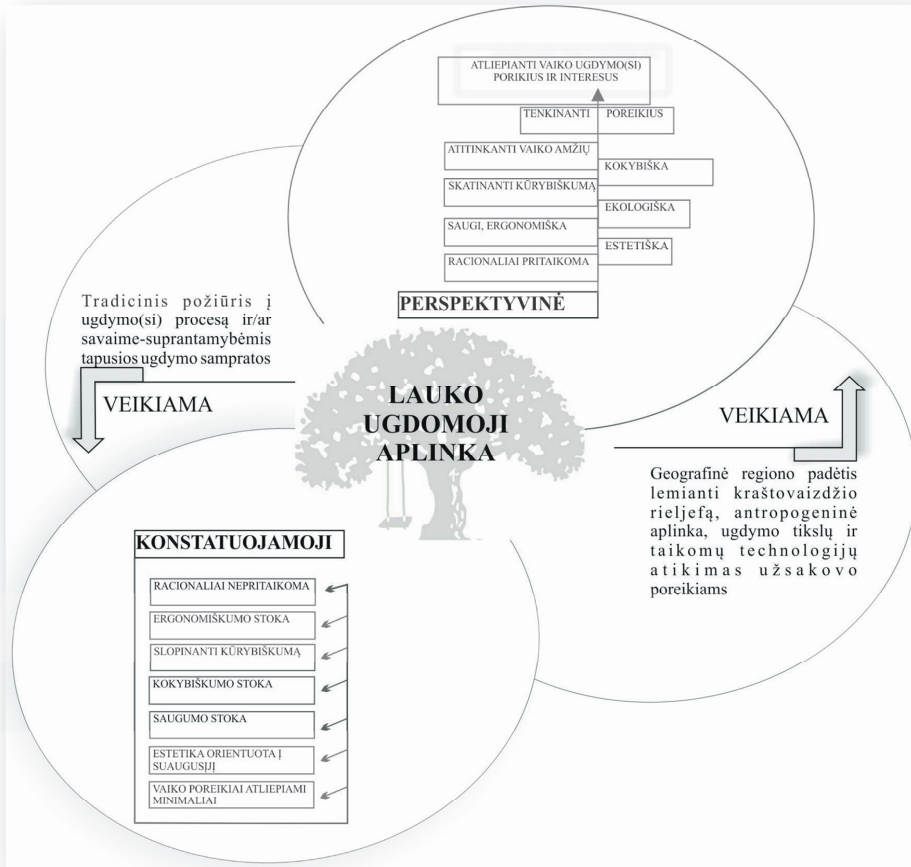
ATLIEPIANTI VAIKO UGDYMO(SI) PORIKIUS IR INTERESUS

TENKINANTI POREIKIUS

ATITINKANTI VAIKO AMŽIŲ

KOKYBIŠKA

SKATINANTI KŪRYBIŠKUMĄ

EKOLOGIŠKA

SAUGI, ERGONOMIŠKA

ESTETIŠKA

RACIONALIAI PRITAIKOMA

PERSPEKTYVINĖ

Tradicinis požiūris į ugdymo(si) procesą ir/ar savaime-suprantamybėmis tapusios ugdymo sampratos

VEIKIAMA

LAUKO UGDOMOJI APLINKA

VEIKIAMA

Geografinė regiono padėtis lemianti kraštovaizdžio rieljefą, antropogeninė aplinka, ugdymo tikslų ir taikomų technologijų atikimas užsakovo poreikiams

KONSTATUOJAMOJI

RACIONALIAI NEPRITAIKOMA

ERGONOMIŠKUMO STOKA

SLOPINANTI KŪRYBIŠKUMĄ

KOKYBIŠKUMO STOKA

SAUGUMO STOKA

ESTETIKA ORIENTUOTA Į SUAUGUSĮJĮ

VAIKO POREIKIAI ATLIEPIAMI MINIMALIAI